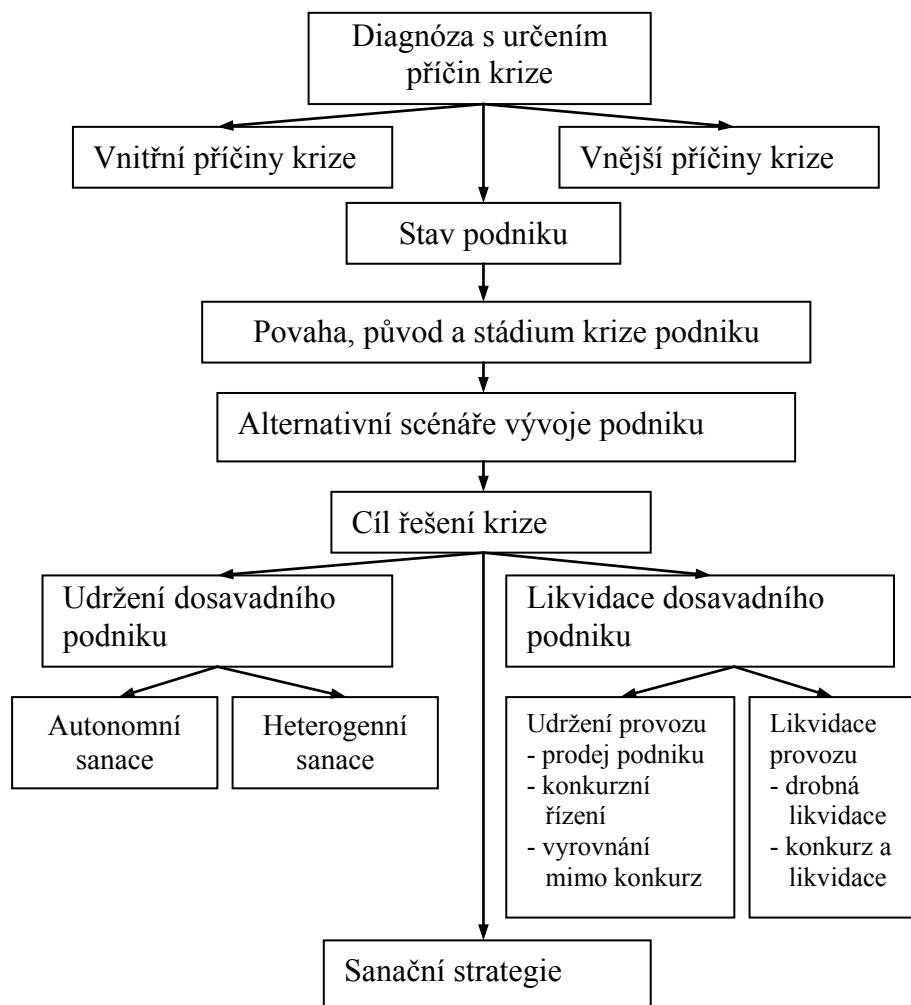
Diagnóza s určením příčin krize

Vnitřní příčiny krize

Vnější příčiny krize

Stav podniku

Povaha, původ a stádium krize podniku

Alternativní scénáře vývoje podniku

Cíl řešení krize

Udržení dosavadního podniku

Likvidace dosavadního podniku

Autonomní sanace

Heterogenní sanace

Udržení provozu
- prodej podniku
- konkurzní řízení
- vyrovnání mimo konkurz

Likvidace provozu
- drobná likvidace
- konkurz a likvidace

Sanační strategie